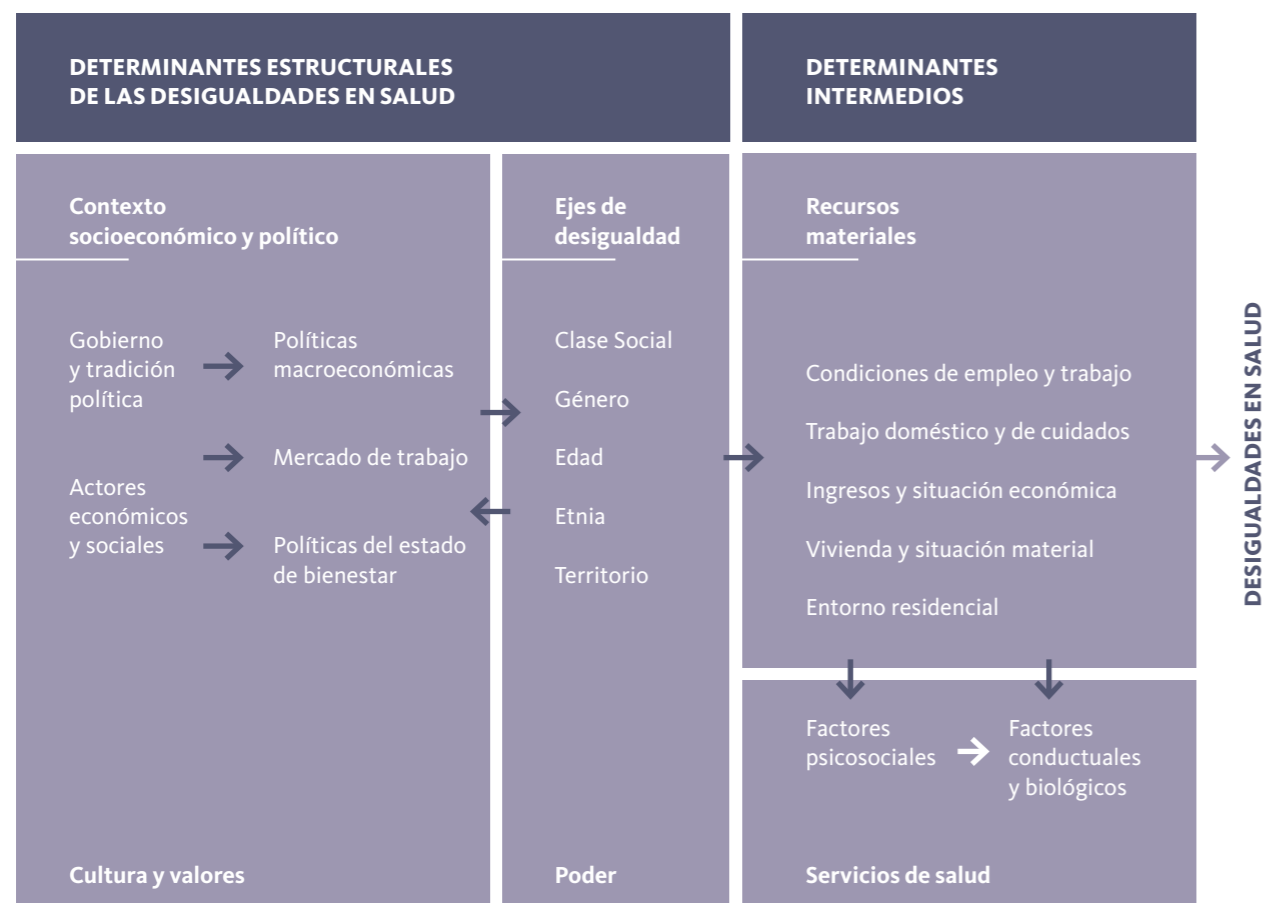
DETERMINANTES ESTRUCTURALES DE LAS DESIGUALDADES EN SALUD

DETERMINANTES INTERMEDIOS

Contexto socioeconómico y político

Gobierno y tradición política

Políticas macroeconómicas

Mercado de trabajo

Actores económicos y sociales

Políticas del estado de bienestar

Cultura y valores

Ejes de desigualdad

Clase Social

Género

Edad

Etnia

Territorio

Poder

Recursos materiales

Condiciones de empleo y trabajo

Trabajo doméstico y de cuidados

Ingresos y situación económica

Vivienda y situación material

Entorno residencial

Factores psicosociales

Factores conductuales y biológicos

Servicios de salud

DESIGUALDADES EN SALUD